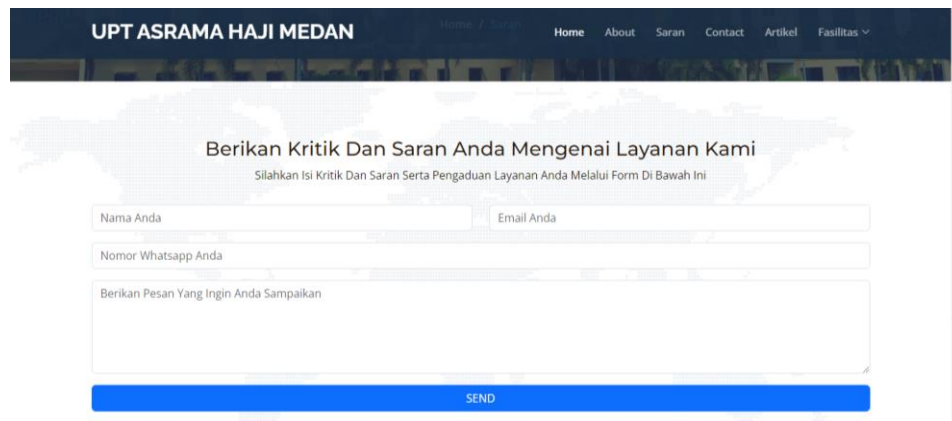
UPT ASRAMA HAJI MEDAN

Home / Saran

Home About Saran Contact Artikel Fasilitas

Berikan Kritik Dan Saran Anda Mengenai Layanan Kami

Silahkan Isi Kritik Dan Saran Serta Pengaduan Layanan Anda Melalui Form Di Bawah Ini

Nama Anda

Email Anda

Nomor Whatsapp Anda

Berikan Pesan Yang Ingin Anda Sampaikan

SEND